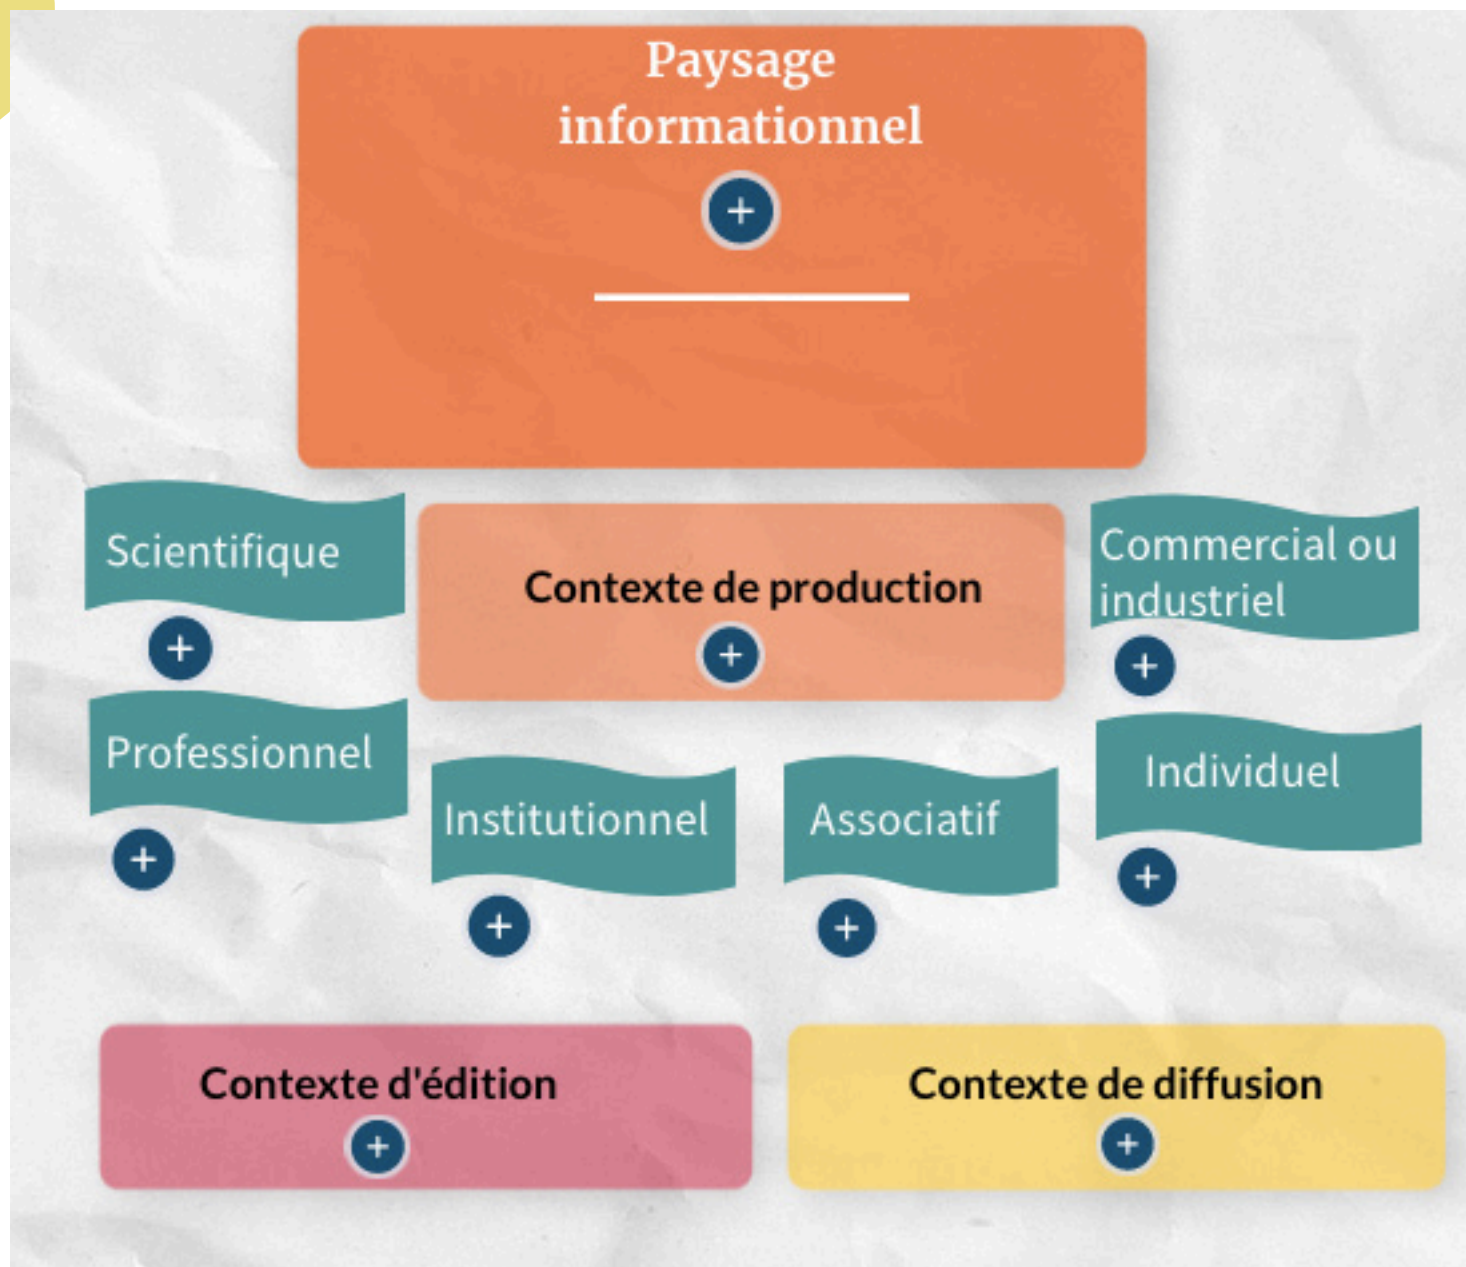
Paysage informationnel

+

Scientifique

+

Contexte de production

+

Commercial ou industriel

+

Professionnel

+

Institutionnel

+

Associatif

+

Individuel

+

Contexte d'édition

+

Contexte de diffusion

+